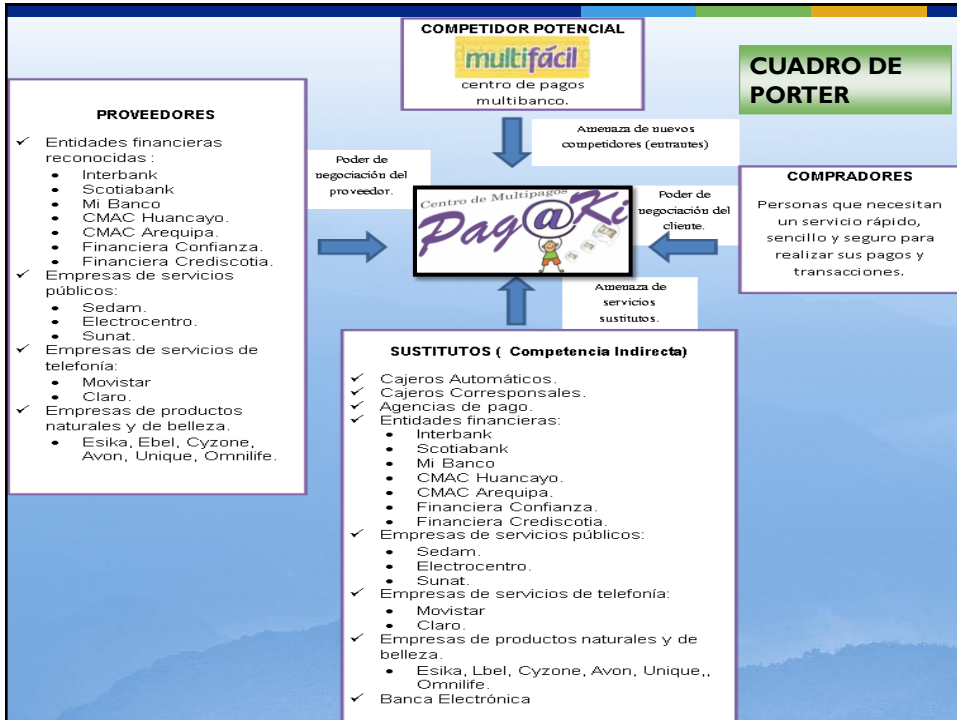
COMPETIDOR POTENCIAL

multifácil

centro de pagos multibanco.

CUADRO DE PORTER

PROVEEDORES

- Entidades financieras reconocidas :
  - Interbank
  - Scotiabank
  - Mi Banco
  - CMAC Huancayo.
  - CMAC Arequipa.
  - Financiera Confianza.
  - Financiera Crediscotia.
- Empresas de servicios públicos:
  - Sedam.
  - Electrocentro.
  - Sunat.
- Empresas de servicios de telefonía:
  - Movistar
  - Claro.
- Empresas de productos naturales y de belleza.
  - Esika, Ebel, Cyzone, Avon, Unique, Omnilife.

Poder de negociación del proveedor.

Amenaza de nuevos competidores (entrantes)

Centro de Multipagos

Pag@Ki

Poder de negociación del cliente.

COMPRADORES

Personas que necesitan un servicio rápido, sencillo y seguro para realizar sus pagos y transacciones.

Amenaza de servicios sustitutos.

SUSTITUTOS ( Competencia Indirecta)

- Cajeros Automáticos.
- Cajeros Corresponsales.
- Agencias de pago.
- Entidades financieras:
  - Interbank
  - Scotiabank
  - Mi Banco
  - CMAC Huancayo.
  - CMAC Arequipa.
  - Financiera Confianza.
  - Financiera Crediscotia.
- Empresas de servicios públicos:
  - Sedam.
  - Electrocentro.
  - Sunat.
- Empresas de servicios de telefonía:
  - Movistar
  - Claro.
- Empresas de productos naturales y de belleza.
  - Esika, Lbel, Cyzone, Avon, Unique,, Omnilife.
- Banca Electrónica